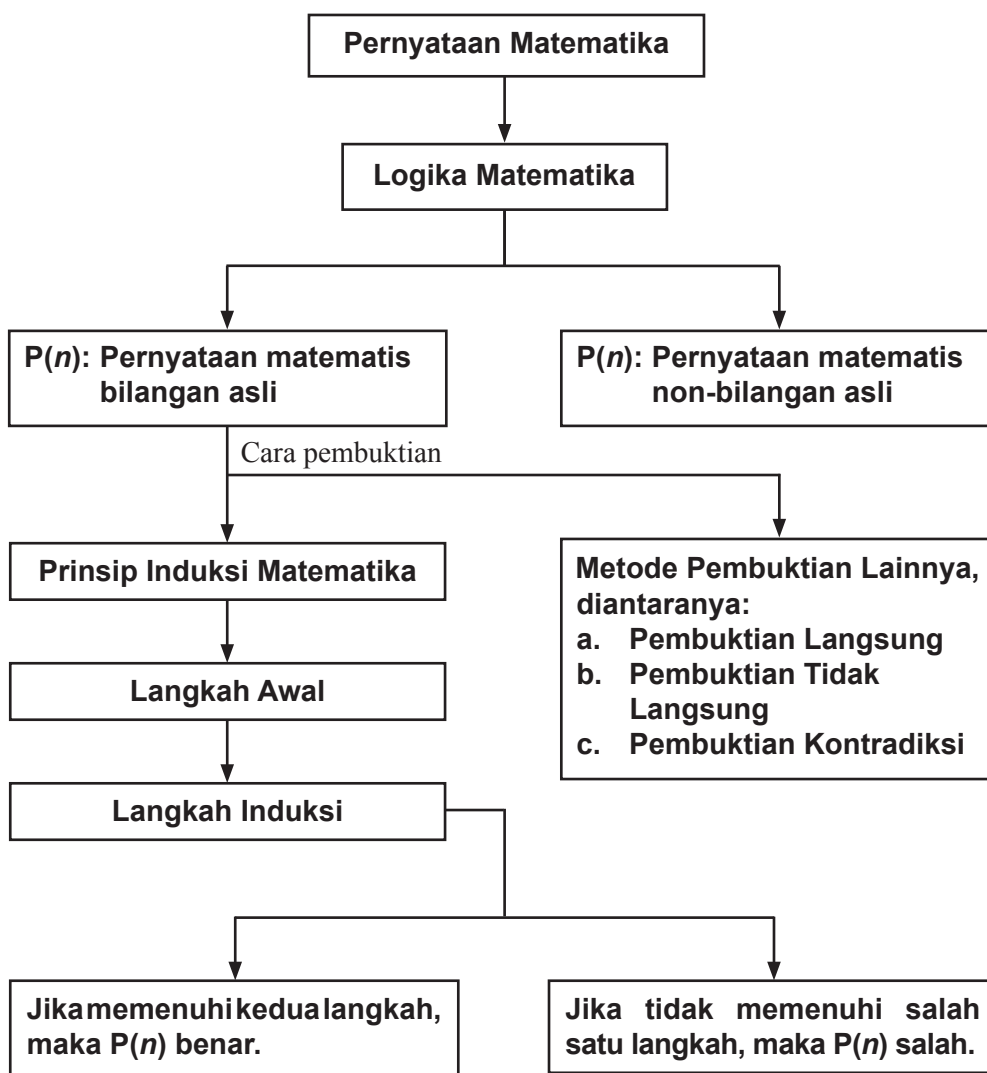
Pernyataan Matematika

Logika Matematika

P($n$): Pernyataan matematis bilangan asli

P($n$): Pernyataan matematis non-bilangan asli

Cara pembuktian

Prinsip Induksi Matematika

Metode Pembuktian Lainnya, diantaranya:
a. Pembuktian Langsung
b. Pembuktian Tidak Langsung
c. Pembuktian Kontradiksi

Langkah Awal

Langkah Induksi

Jika memenuhi kedua langkah, maka P($n$) benar.

Jika tidak memenuhi salah satu langkah, maka P($n$) salah.